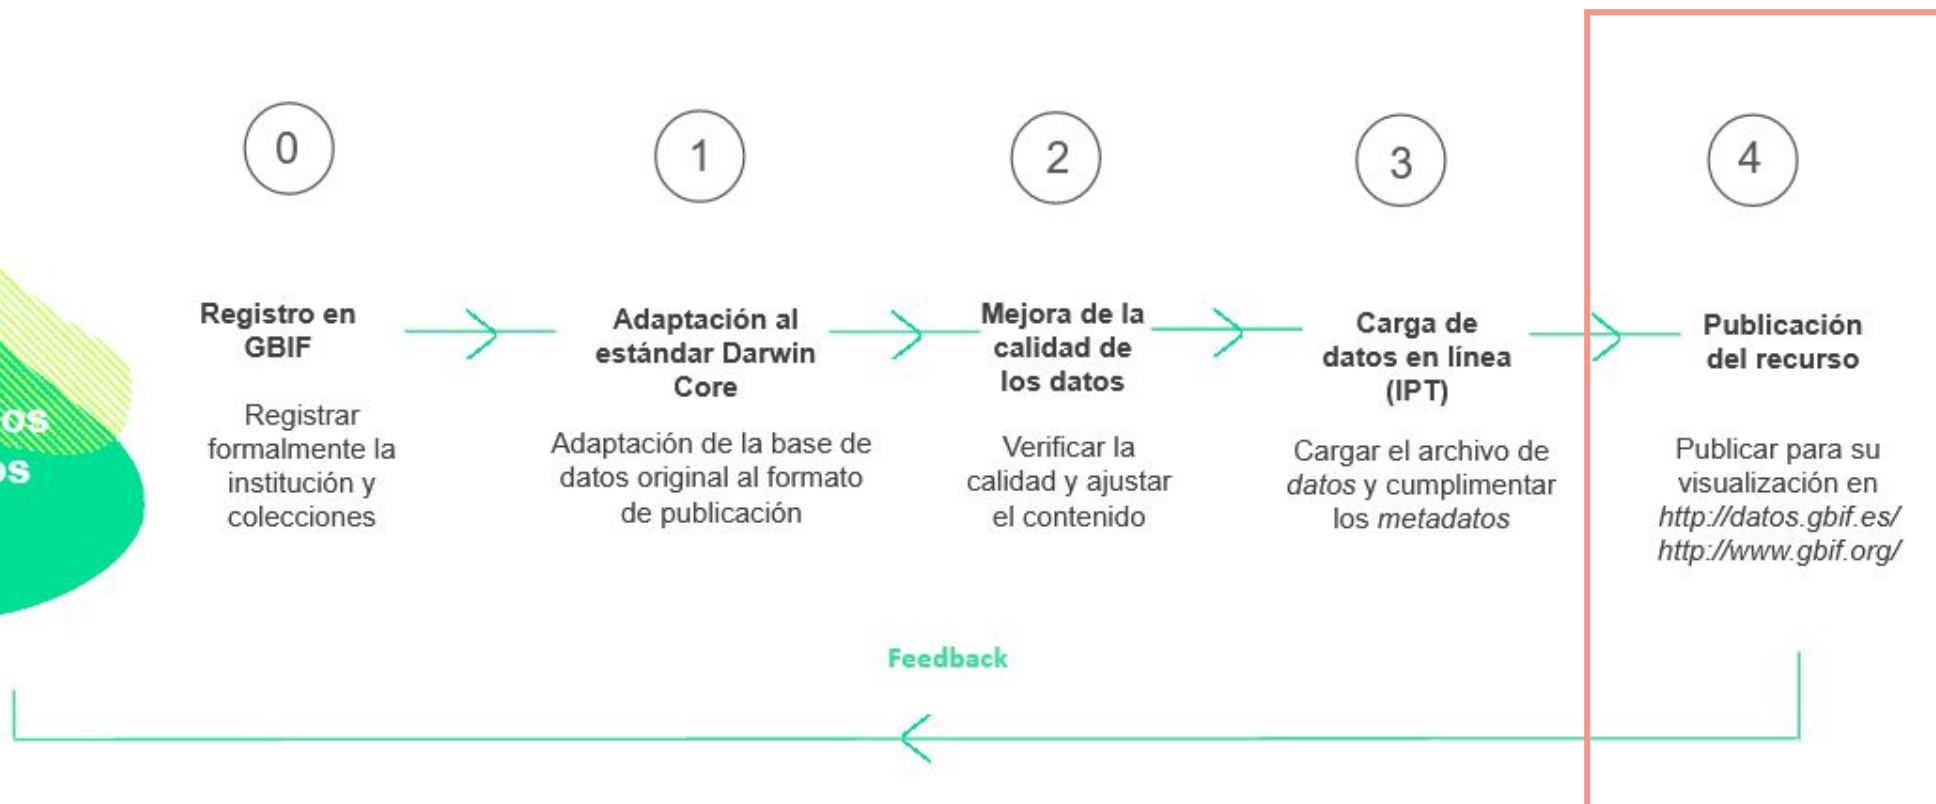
os

os

0

Registro en GBIF

Registrar formalmente la institución y colecciones

1

Adaptación al estándar Darwin Core

Adaptación de la base de datos original al formato de publicación

2

Mejora de la calidad de los datos

Verificar la calidad y ajustar el contenido

3

Carga de datos en línea (IPT)

Cargar el archivo de *datos* y cumplimentar los *metadatos*

4

Publicación del recurso

Publicar para su visualización en *http://datos.gbif.es/* *http://www.gbif.org/*

Feedback